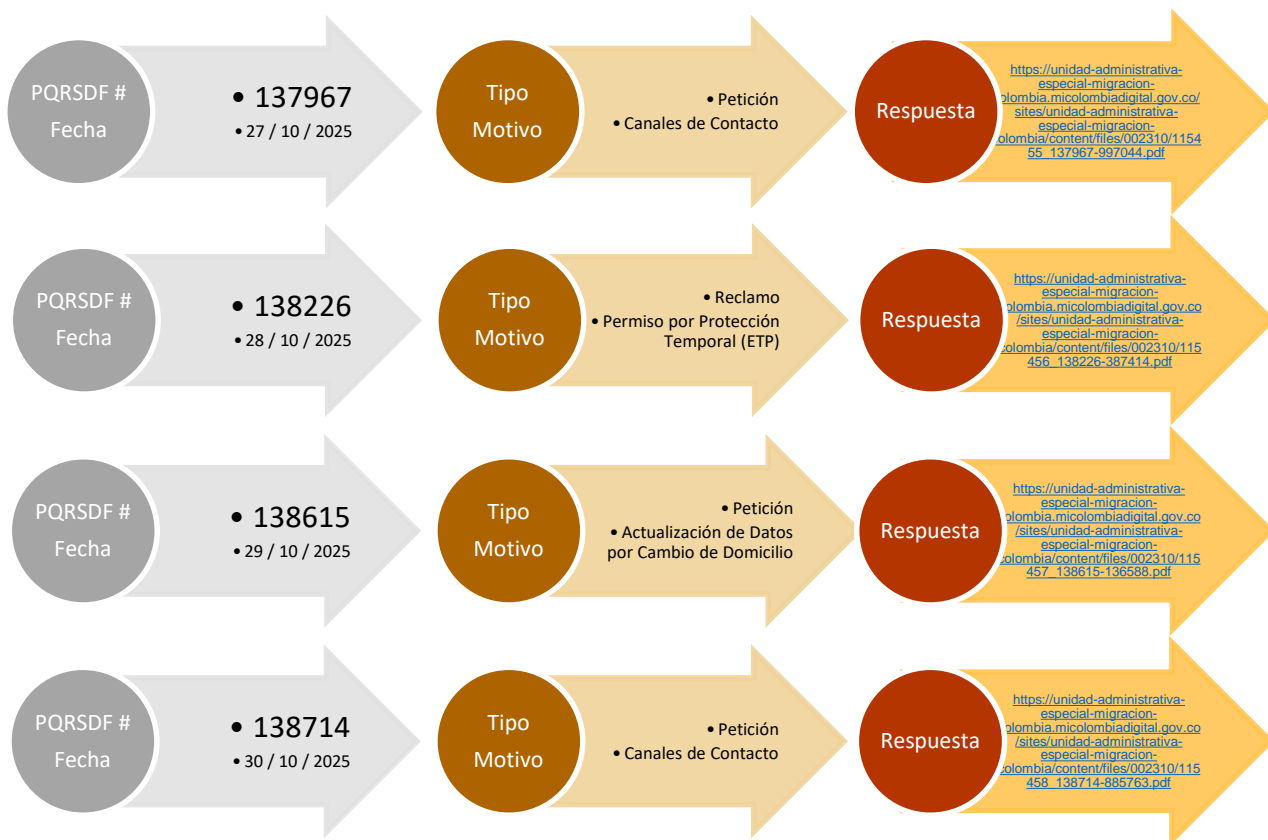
PQRSDF #
Fecha

• 137967
• 27 / 10 / 2025

Tipo
Motivo

• Petición
• Canales de Contacto

Respuesta

https://unidad-administrativa-especial-migracion-colombia.micolombiadigital.gov.co/sites/unidad-administrativa-especial-migracion-colombia/content/files/002310/115455_137967-997044.pdf

PQRSDF #
Fecha

• 138226
• 28 / 10 / 2025

Tipo
Motivo

• Reclamo
• Permiso por Protección Temporal (ETP)

Respuesta

https://unidad-administrativa-especial-migracion-colombia.micolombiadigital.gov.co/sites/unidad-administrativa-especial-migracion-colombia/content/files/002310/115456_138226-387414.pdf

PQRSDF #
Fecha

• 138615
• 29 / 10 / 2025

Tipo
Motivo

• Petición
• Actualización de Datos por Cambio de Domicilio

Respuesta

https://unidad-administrativa-especial-migracion-colombia.micolombiadigital.gov.co/sites/unidad-administrativa-especial-migracion-colombia/content/files/002310/115457_138615-136588.pdf

PQRSDF #
Fecha

• 138714
• 30 / 10 / 2025

Tipo
Motivo

• Petición
• Canales de Contacto

Respuesta

https://unidad-administrativa-especial-migracion-colombia.micolombiadigital.gov.co/sites/unidad-administrativa-especial-migracion-colombia/content/files/002310/115458_138714-885763.pdf